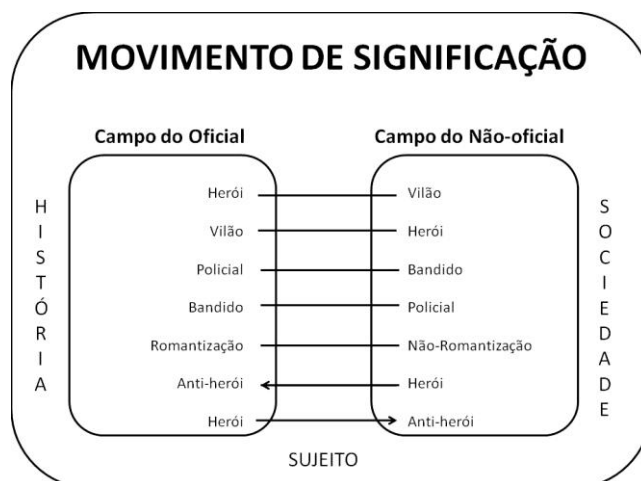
MOVIMENTO DE SIGNIFICAÇÃO

HISTÓRIA

Campo do Oficial

Herói
Vilão
Policial
Bandido
Romantização
Anti-herói
Herói

Campo do Não-oficial

Vilão
Herói
Bandido
Policial
Não-Romantização
Herói
Anti-herói

SOCIEDADE

SUJEITO